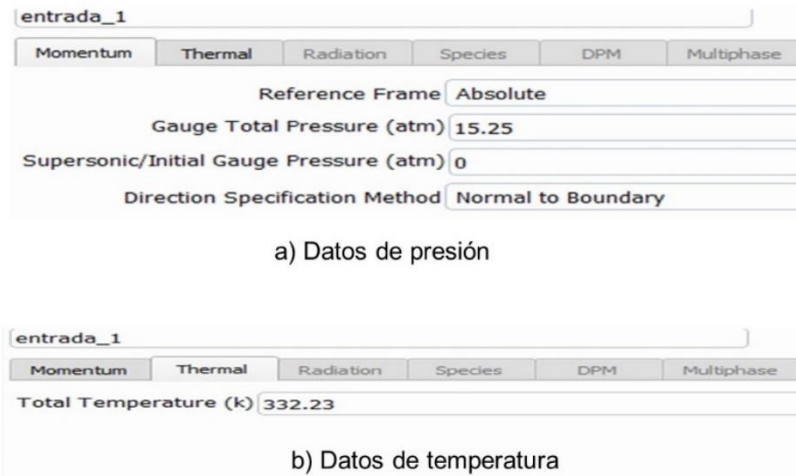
entrada_1

Momentum | Thermal | Radiation | Species | DPM | Multiphase

Reference Frame Absolute

Gauge Total Pressure (atm) 15.25

Supersonic/Initial Gauge Pressure (atm) 0

Direction Specification Method Normal to Boundary

a) Datos de presión

entrada_1

Momentum | Thermal | Radiation | Species | DPM | Multiphase

Total Temperature (k) 332.23

b) Datos de temperatura